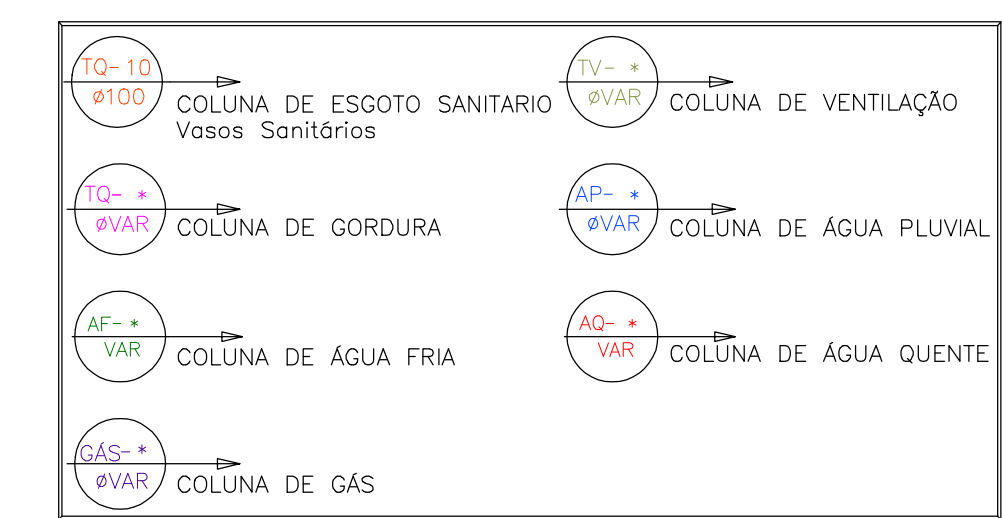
TQ- 10
ø100
COLUNA DE ESGOTO SANITARIO
Vasos Sanitários

TV- *
øVAR
COLUNA DE VENTILAÇÃO

TQ- *
øVAR
COLUNA DE GORDURA

AP- *
øVAR
COLUNA DE ÁGUA PLUVIAL

AF- *
VAR
COLUNA DE ÁGUA FRIA

AQ- *
VAR
COLUNA DE ÁGUA QUENTE

GÁS- *
øVAR
COLUNA DE GÁS